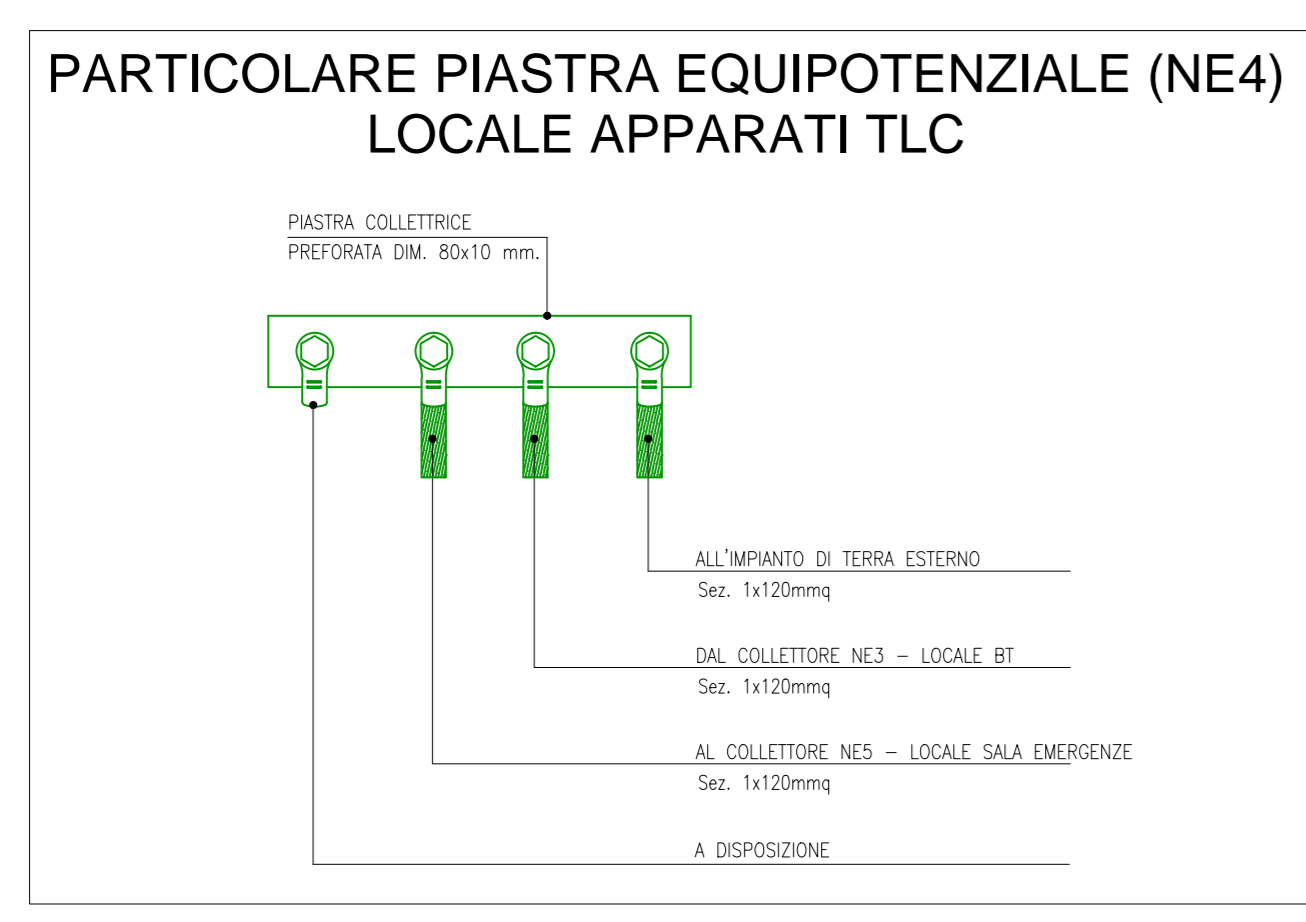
PARTICOLARE PIASTRA EQUIPOTENZIALE (NE4)
LOCALE APPARATI TLC

PIASTRA COLLETTRICE
PREFORATA DIM. 80x10 mm.

ALL'IMPIANTO DI TERRA ESTERNO
Sez. 1x120mmq

DAL COLLETTORE NE3 – LOCALE BT
Sez. 1x120mmq

AL COLLETTORE NE5 – LOCALE SALA EMERGENZE
Sez. 1x120mmq

A DISPOSIZIONE